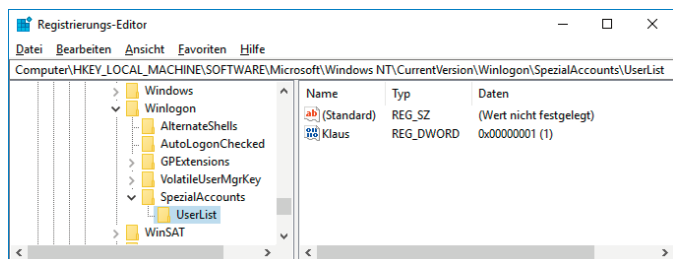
Registrierungs-Editor

Datei Bearbeiten Ansicht Favoriten Hilfe

Computer\HKEY_LOCAL_MACHINE\SOFTWARE\Microsoft\Windows NT\CurrentVersion\Winlogon\SpezialAccounts\UserList

Windows
Winlogon
AlternateShells
AutoLogonChecked
GPExtensions
VolatileUserMgrKey
SpezialAccounts
UserList
WinSAT

| Name | Typ | Daten |
|---|---|---|
| (Standard) | REG_SZ | (Wert nicht festgelegt) |
| Klaus | REG_DWORD | 0x00000001 (1) |